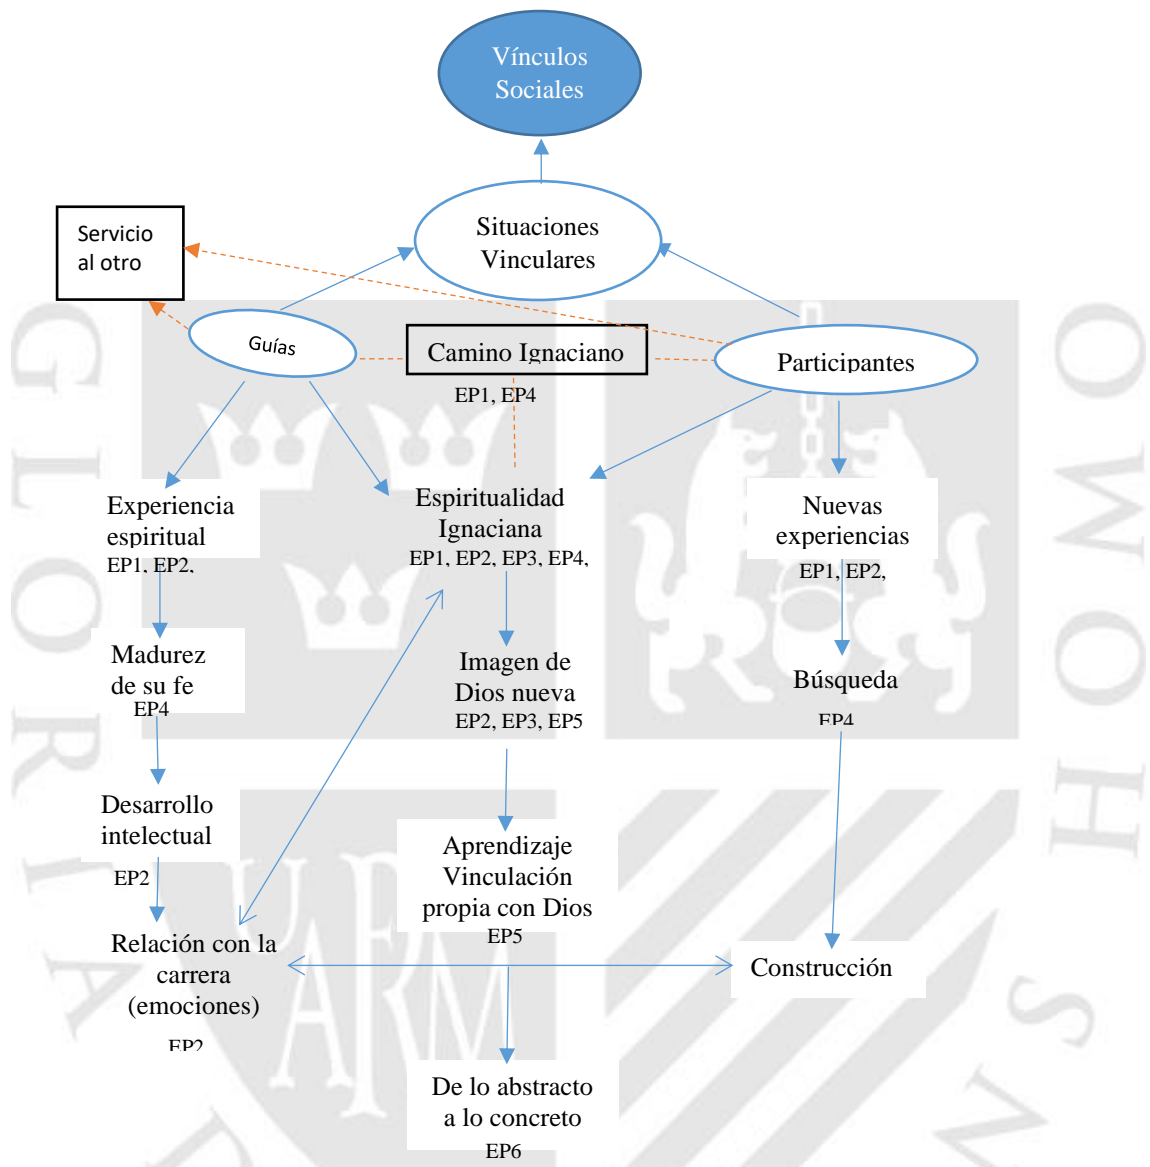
Vínculos Sociales

Situaciones Vinculares

Servicio al otro

Guías

Camino Ignaciano

EP1, EP4

Participantes

Experiencia espiritual
EP1, EP2,

Espiritualidad Ignaciana
EP1, EP2, EP3, EP4,

Nuevas experiencias
EP1, EP2,

Madurez de su fe
EP4

Imagen de Dios nueva
EP2, EP3, EP5

Búsqueda
EP4

Desarrollo intelectual
EP2

Aprendizaje Vinculación propia con Dios
EP5

Relación con la carrera (emociones)
EP2

Construcción

De lo abstracto a lo concreto
EP6